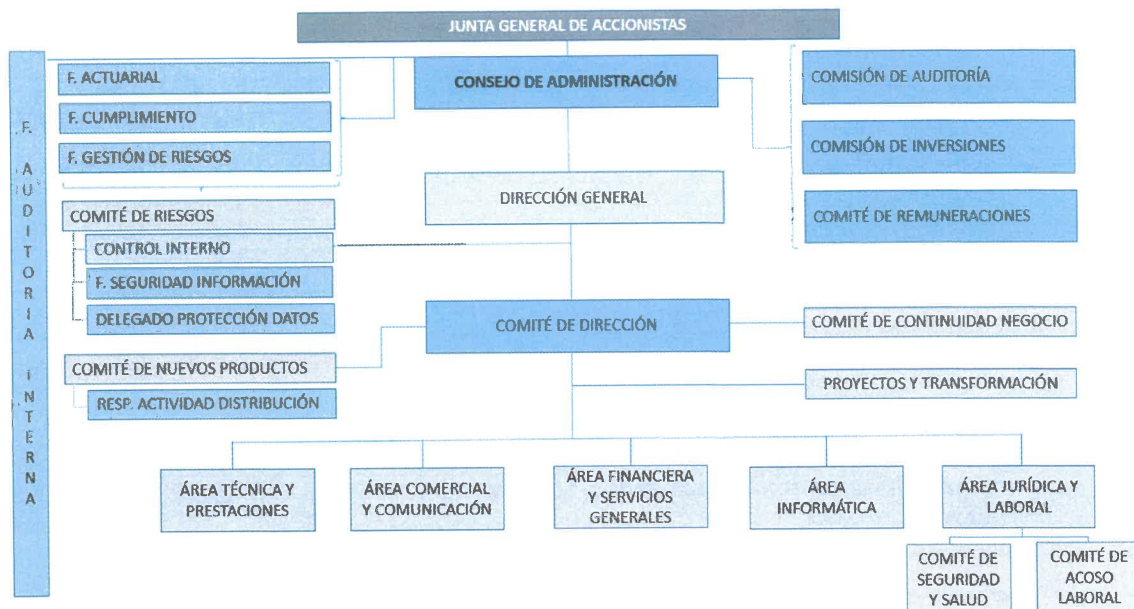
JUNTA GENERAL DE ACCIONISTAS

F. AUDITORIA INTERNA

F. ACTUARIAL

F. CUMPLIMIENTO

F. GESTIÓN DE RIESGOS

CONSEJO DE ADMINISTRACIÓN

COMISIÓN DE AUDITORÍA

COMISIÓN DE INVERSIONES

COMITÉ DE REMUNERACIONES

DIRECCIÓN GENERAL

COMITÉ DE RIESGOS

CONTROL INTERNO

F. SEGURIDAD INFORMACIÓN

DELEGADO PROTECCIÓN DATOS

COMITÉ DE DIRECCIÓN

COMITÉ DE CONTINUIDAD NEGOCIO

COMITÉ DE NUEVOS PRODUCTOS

RESP. ACTIVIDAD DISTRIBUCIÓN

PROYECTOS Y TRANSFORMACIÓN

ÁREA TÉCNICA Y PRESTACIONES

ÁREA COMERCIAL Y COMUNICACIÓN

ÁREA FINANCIERA Y SERVICIOS GENERALES

ÁREA INFORMÁTICA

ÁREA JURÍDICA Y LABORAL

COMITÉ DE SEGURIDAD Y SALUD

COMITÉ DE ACOSO LABORAL